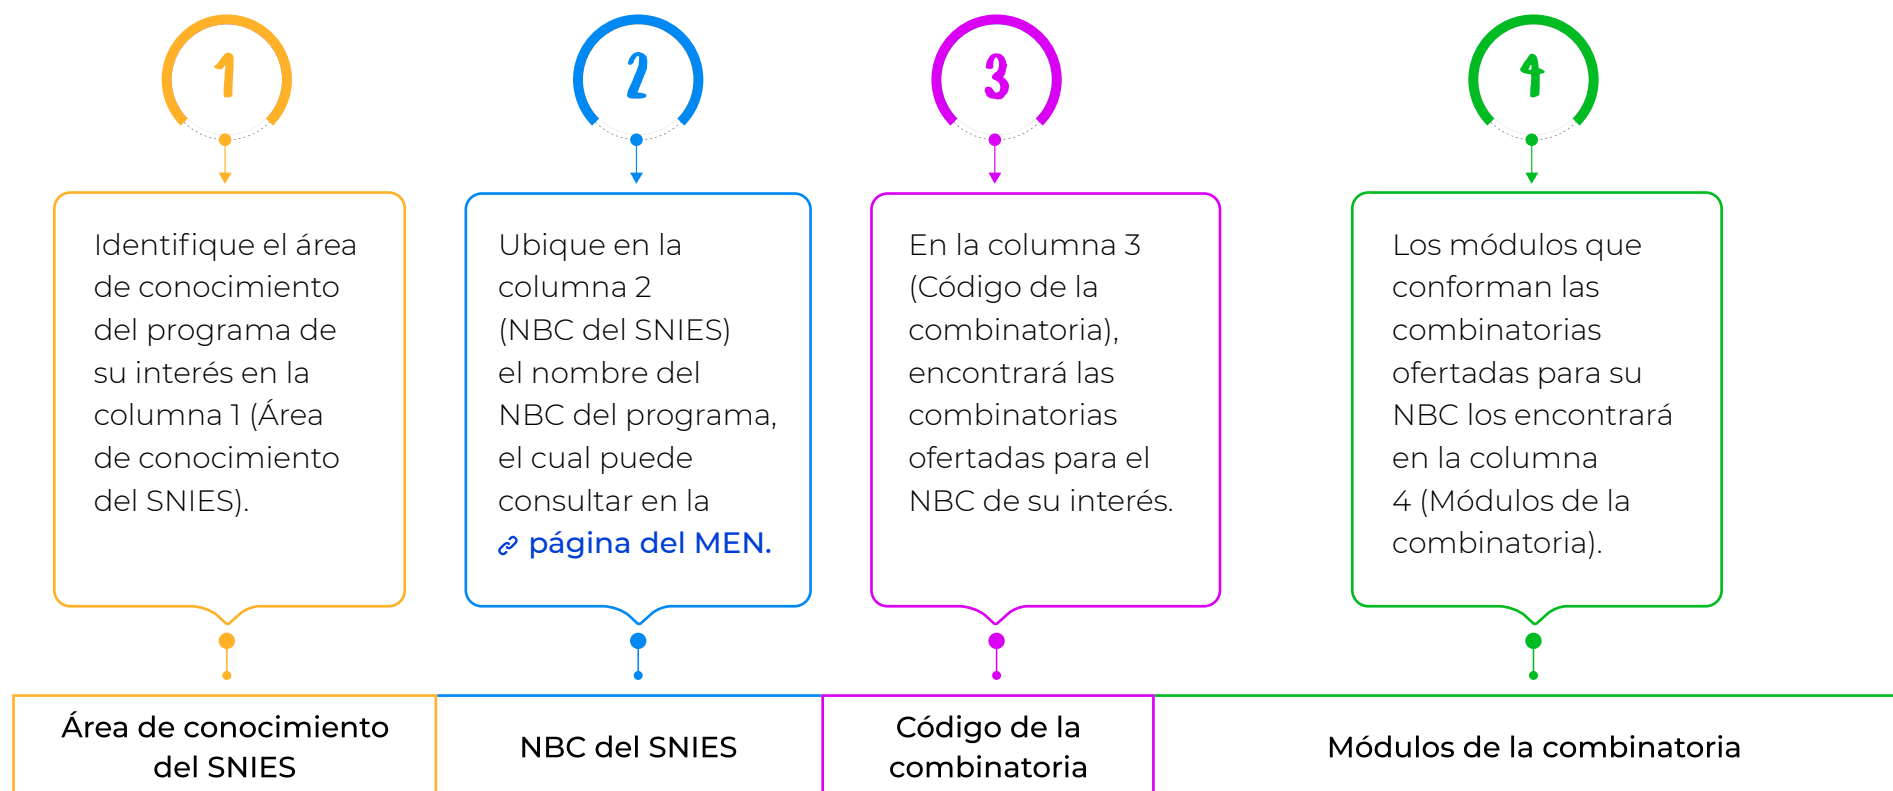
1

Identifique el área de conocimiento del programa de su interés en la columna 1 (Área de conocimiento del SNIES).

2

Ubique en la columna 2 (NBC del SNIES) el nombre del NBC del programa, el cual puede consultar en la página del MEN.

3

En la columna 3 (Código de la combinatoria), encontrará las combinatorias ofertadas para el NBC de su interés.

4

Los módulos que conforman las combinatorias ofertadas para su NBC los encontrará en la columna 4 (Módulos de la combinatoria).

| Área de conocimiento del SNIES | NBC del SNIES | Código de la combinatoria | Módulos de la combinatoria |
|---|---|---|---|